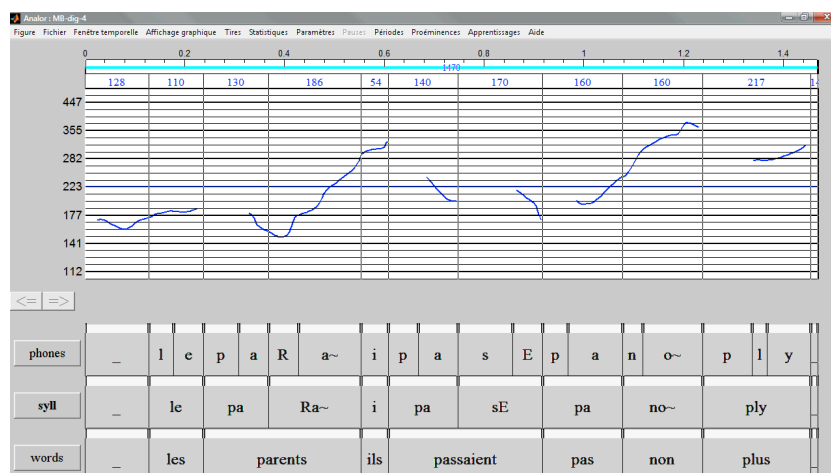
Analor : MB-dig-4

Figure Fichier Fenêtre temporelle Affichage graphique Tires Statistiques Paramètres Pauses Périodes Proéminences Apprentissages Aide

0 0.2 0.4 0.6 0.8 1 1.2 1.4

1470

128 110 130 186 54 140 170 160 160 217 1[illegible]

447
355
282
223
177
141
112

<= =>

phones _ l e p a R a~ i p a s E p a n o~ p l y

syll _ le pa Ra~ i pa sE pa no~ ply

words _ les parents ils passaient pas non plus